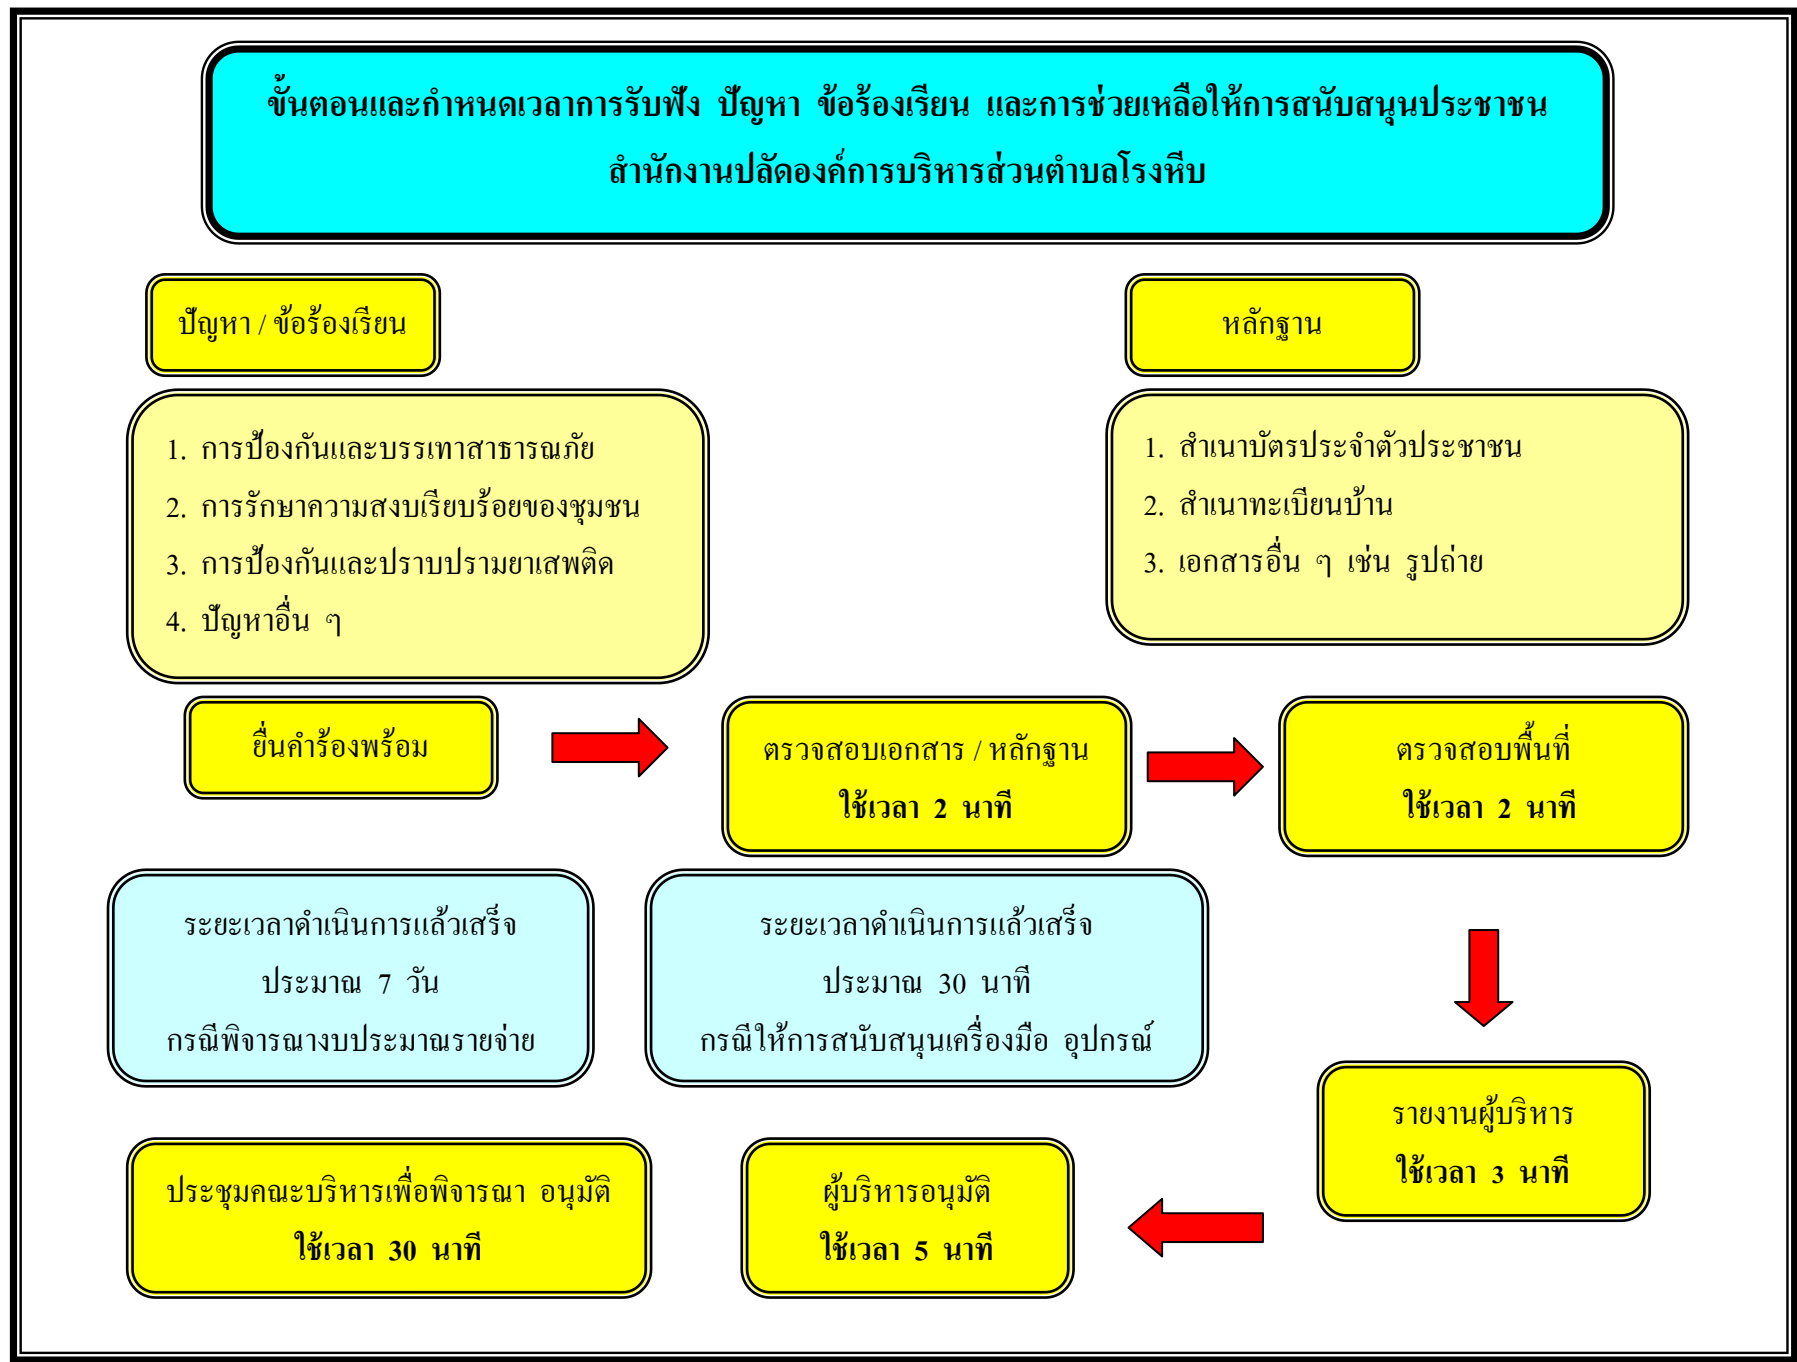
ขั้นตอนและกำหนดเวลาการรับฟัง ปัญหา ข้อร้องเรียน และการช่วยเหลือให้การสนับสนุนประชาชน
สำนักงานปลัดองค์การบริหารส่วนตำบลโรงหีบ

ปัญหา / ข้อร้องเรียน

หลักฐาน

1. การป้องกันและบรรเทาสาธารณภัย
2. การรักษาความสงบเรียบร้อยของชุมชน
3. การป้องกันและปราบปรามยาเสพติด
4. ปัญหาอื่น ๆ

1. สำเนาบัตรประจำตัวประชาชน
2. สำเนาทะเบียนบ้าน
3. เอกสารอื่น ๆ เช่น รูปถ่าย

ยื่นคำร้องพร้อม

ตรวจสอบเอกสาร / หลักฐาน
ใช้เวลา 2 นาที

ตรวจสอบพื้นที่
ใช้เวลา 2 นาที

ระยะเวลาดำเนินการแล้วเสร็จ
ประมาณ 7 วัน
กรณีพิจารณางบประมาณรายจ่าย

ระยะเวลาดำเนินการแล้วเสร็จ
ประมาณ 30 นาที
กรณีให้การสนับสนุนเครื่องมือ อุปกรณ์

รายงานผู้บริหาร
ใช้เวลา 3 นาที

ประชุมคณะบริหารเพื่อพิจารณา อนุมัติ
ใช้เวลา 30 นาที

ผู้บริหารอนุมัติ
ใช้เวลา 5 นาที